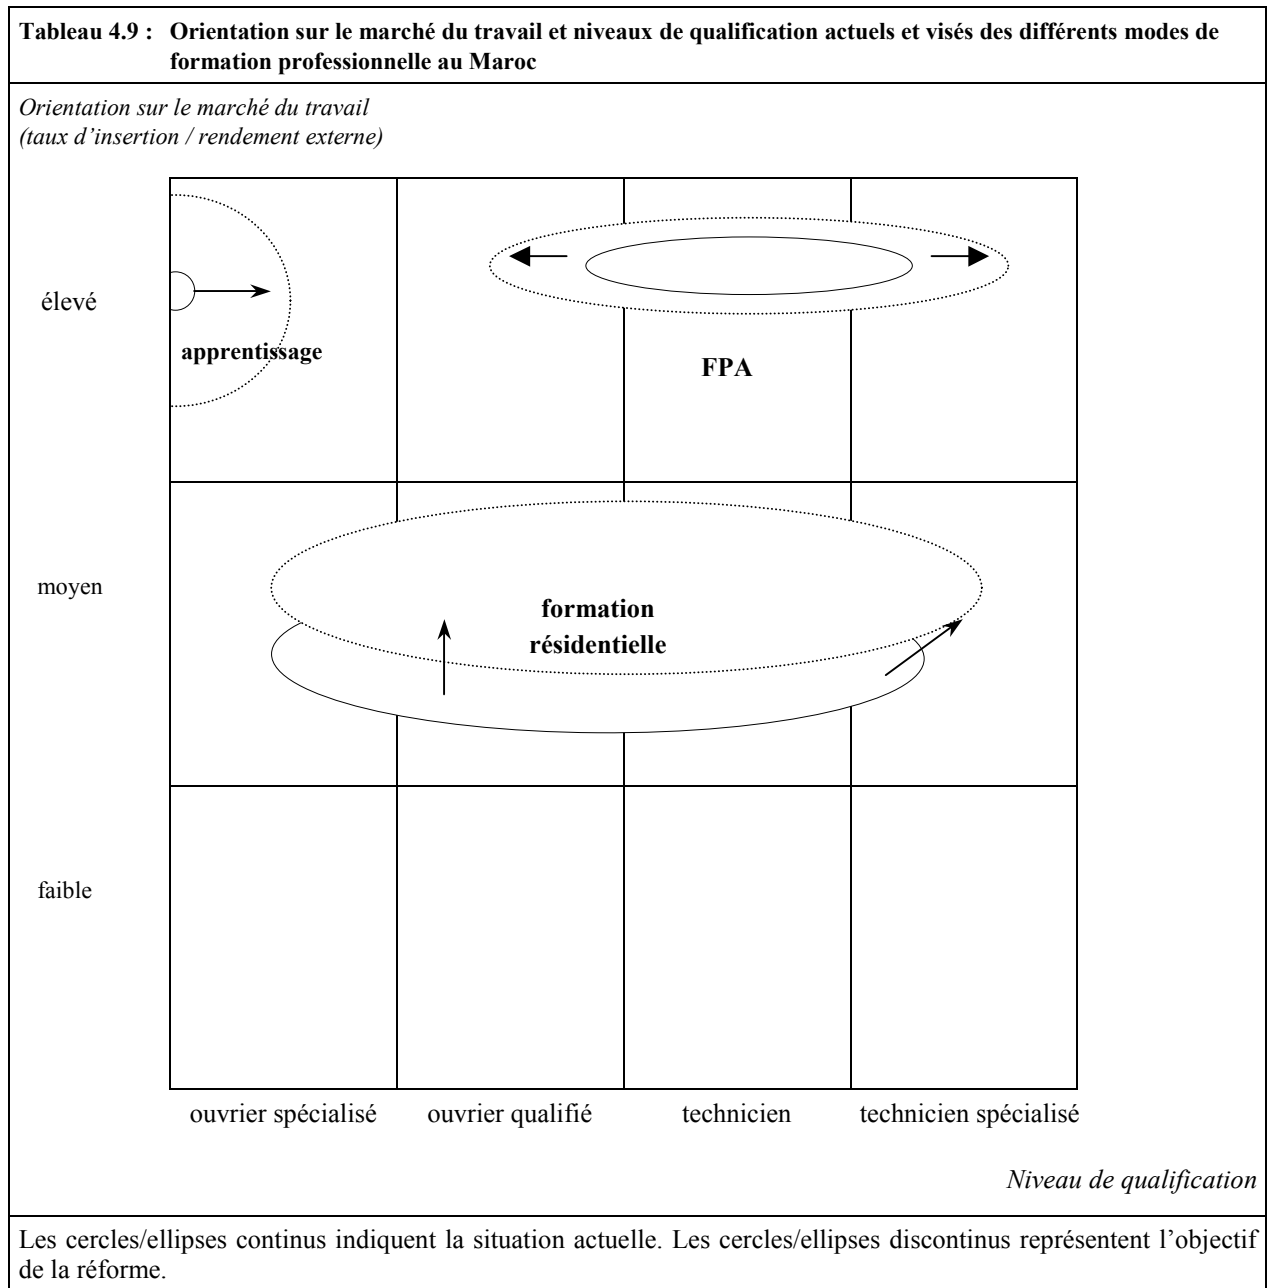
**Tableau 4.9 : Orientation sur le marché du travail et niveaux de qualification actuels et visés des différents modes de formation professionnelle au Maroc**

*Orientation sur le marché du travail (taux d'insertion / rendement externe)*

élevé

apprentissage

FPA

moyen

formation résidentielle

faible

ouvrier spécialisé

ouvrier qualifié

technicien

technicien spécialisé

*Niveau de qualification*

Les cercles/ellipses continus indiquent la situation actuelle. Les cercles/ellipses discontinus représentent l'objectif de la réforme.